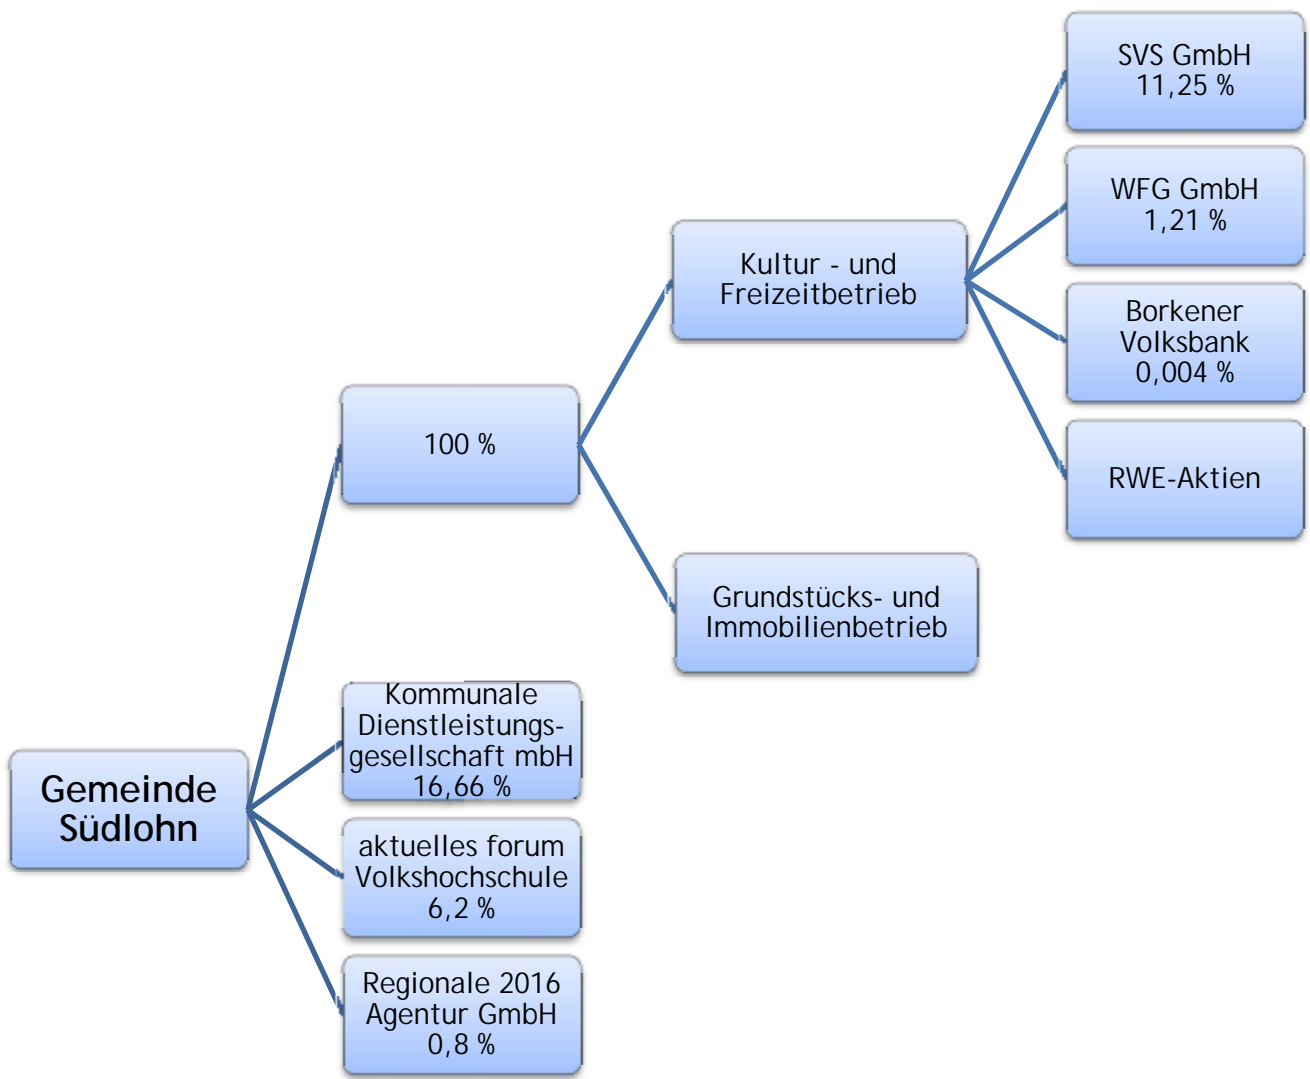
Gemeinde Südlohn

100 %

Kultur - und Freizeitbetrieb

SVS GmbH 11,25 %

WFG GmbH 1,21 %

Borkener Volksbank 0,004 %

RWE-Aktien

Grundstücks- und Immobilienbetrieb

Kommunale Dienstleistungsgesellschaft mbH 16,66 %

aktuelles forum Volkshochschule 6,2 %

Regionale 2016 Agentur GmbH 0,8 %